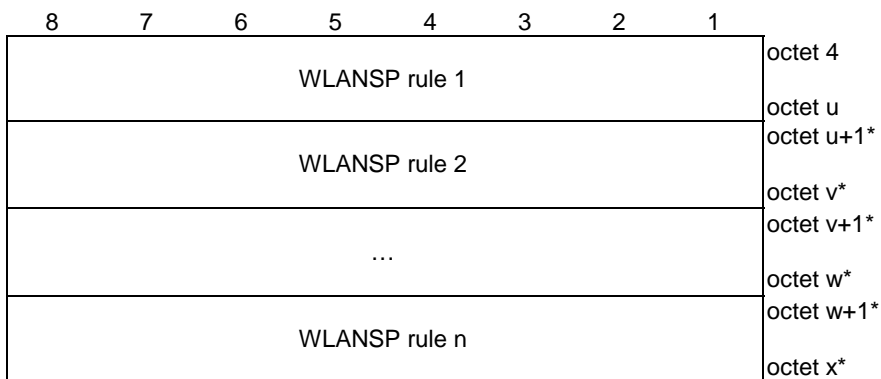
| 8 | 7 | 6 | 5 | 4 | 3 | 2 | 1 | |
|---|---|---|---|---|---|---|---|---|
| WLANSP rule 1 | | | | | | | | octet 4<br>octet u |
| WLANSP rule 2 | | | | | | | | octet u+1*<br>octet v* |
| … | | | | | | | | octet v+1*<br>octet w* |
| WLANSP rule n | | | | | | | | octet w+1*<br>octet x* |